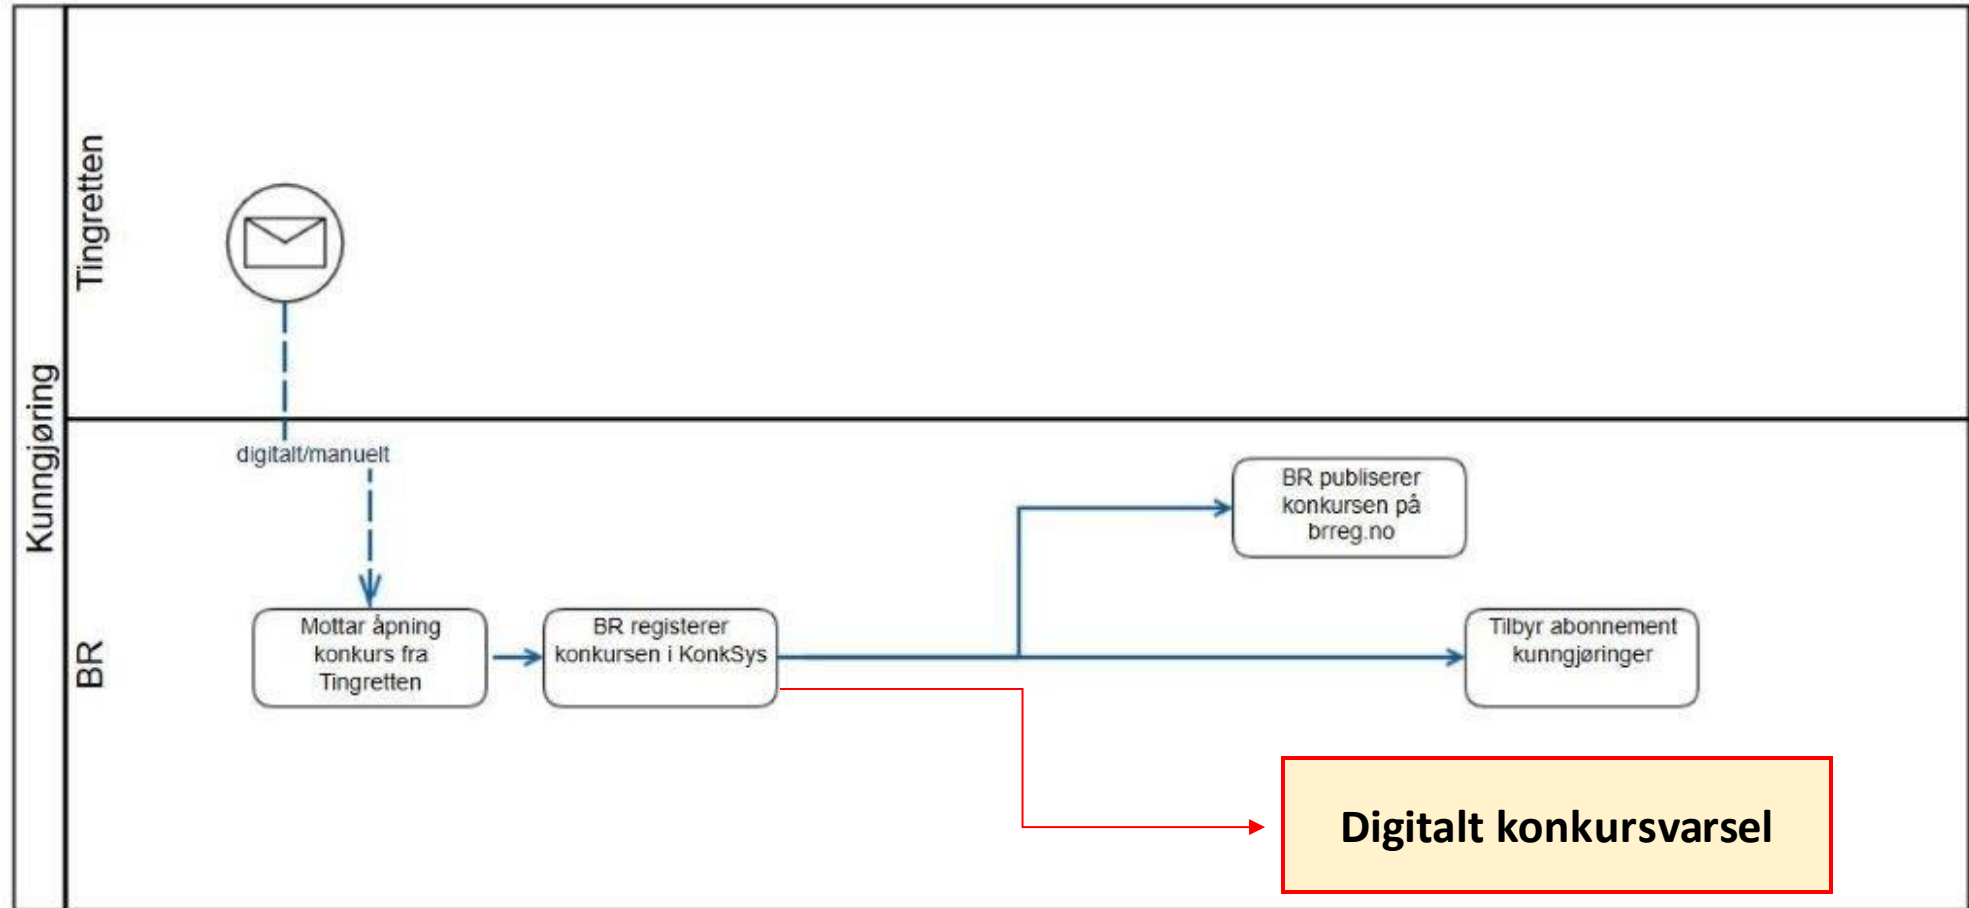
Kunngjøring

Tingretten

BR

digitalt/manuelt

Mottar åpning konkurs fra Tingretten

BR registerer konkursen i KonkSys

BR publiserer konkursen på brreg.no

Tilbyr abonnement kunngjøringer

Digitalt konkursvarsel